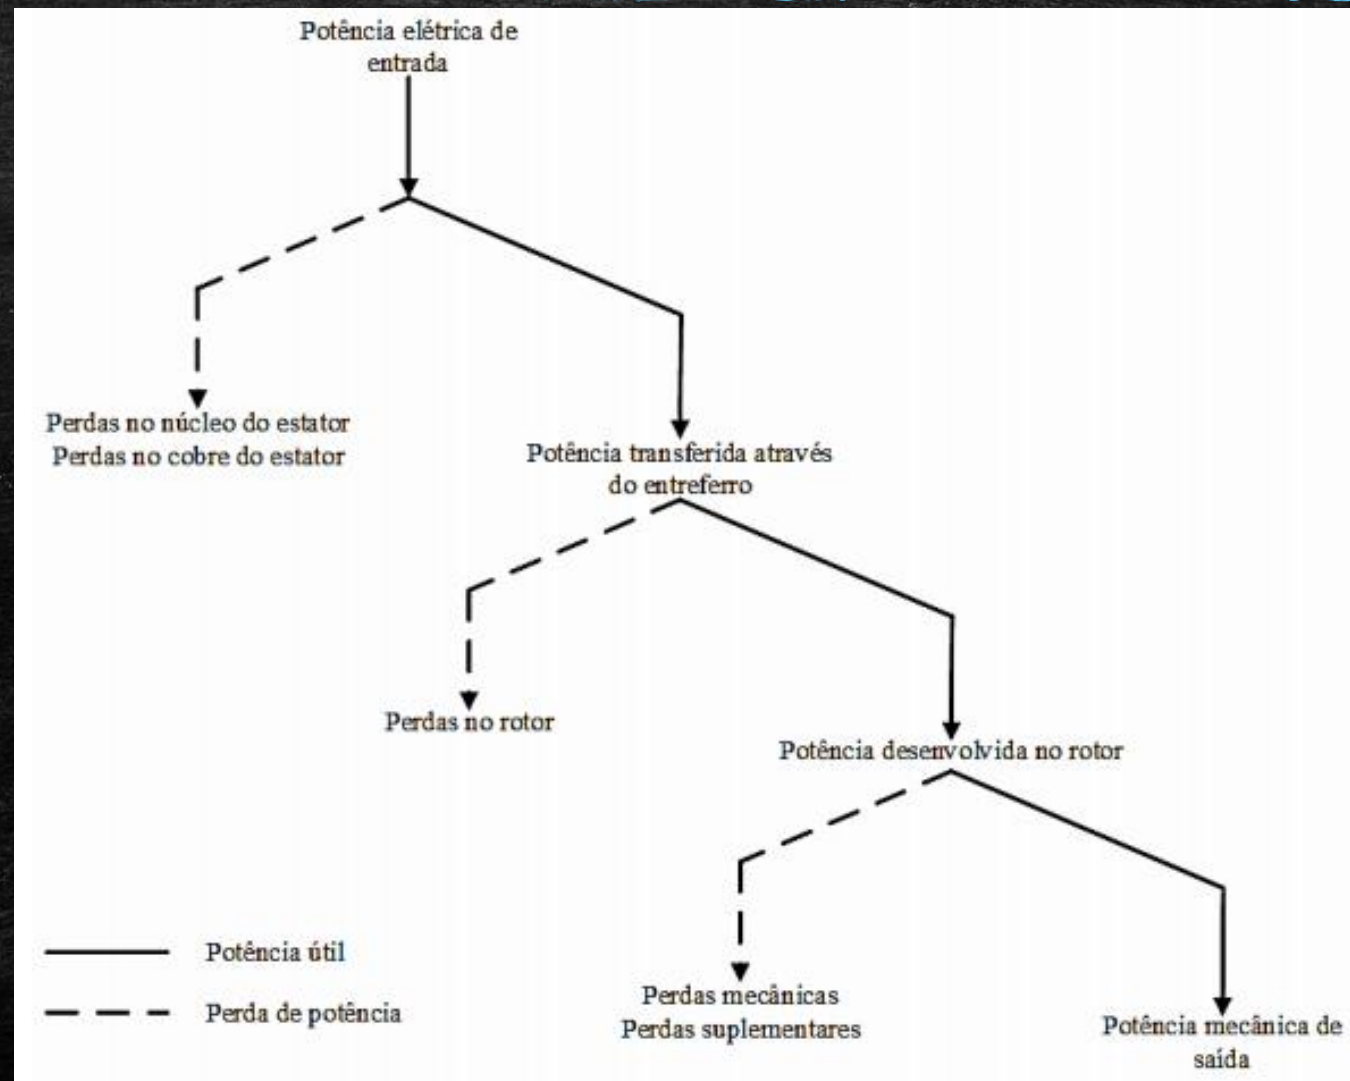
Potência elétrica de entrada

Perdas no núcleo do estator
Perdas no cobre do estator

Potência transferida através do entreferro

Perdas no rotor

Potência desenvolvida no rotor

Perdas mecânicas
Perdas suplementares

Potência mecânica de saída

Potência útil

Perda de potência